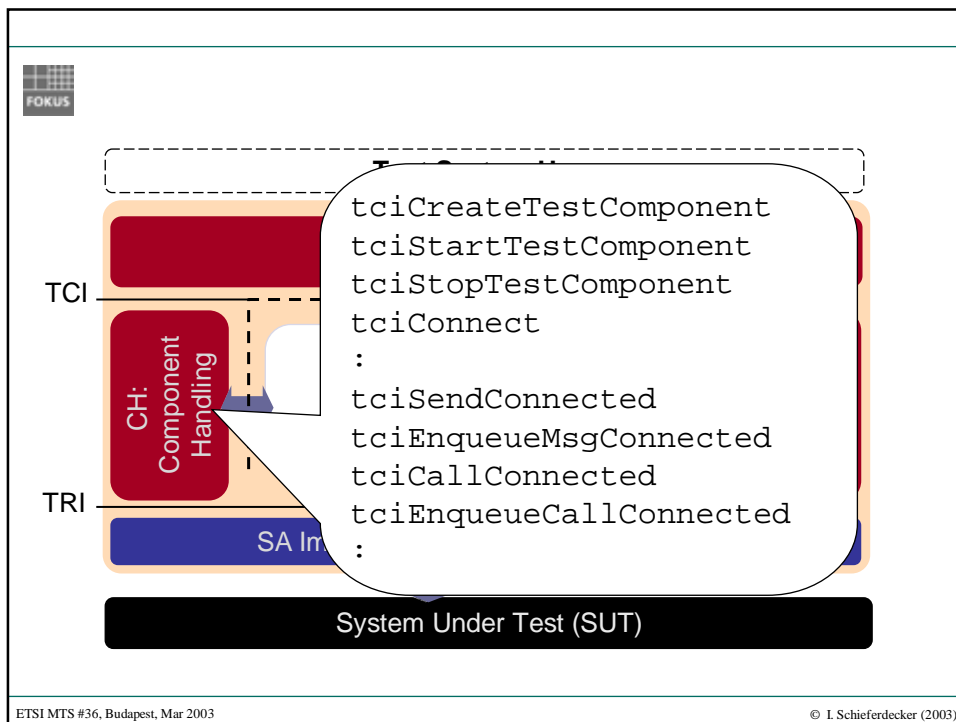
FOKUS

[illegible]

TCI

TRI

CH: Component Handling

SA Im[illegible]

tciCreateTestComponent
tciStartTestComponent
tciStopTestComponent
tciConnect
:
tciSendConnected
tciEnqueueMsgConnected
tciCallConnected
tciEnqueueCallConnected
:

System Under Test (SUT)

ETSI MTS #36, Budapest, Mar 2003

© I. Schieferdecker (2003)